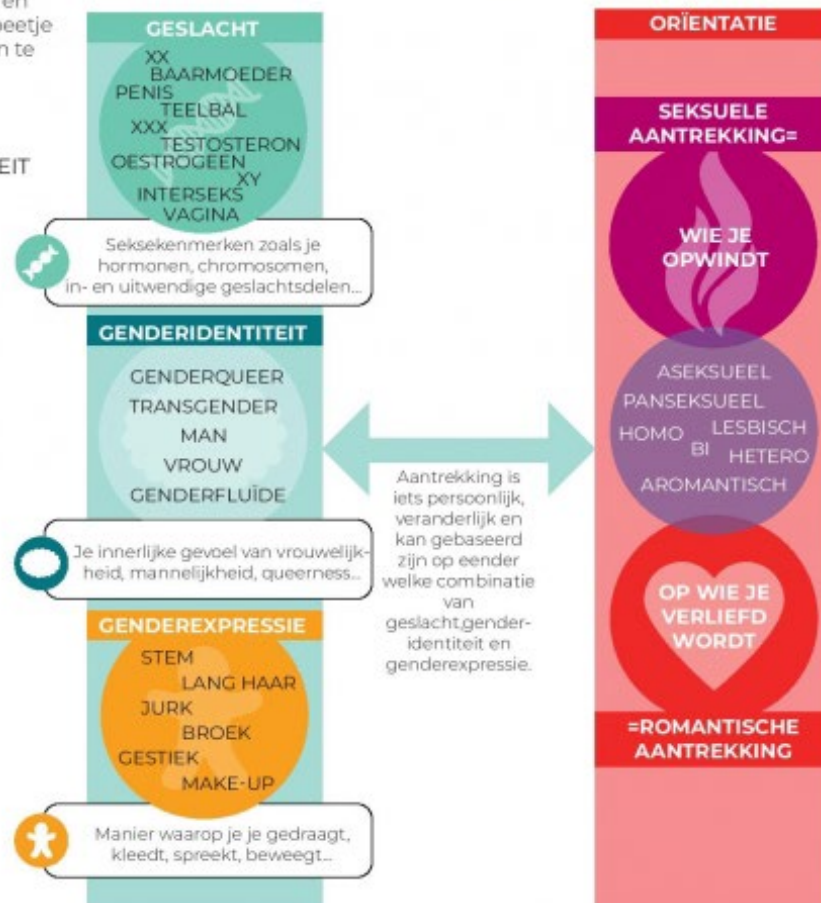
en
beetje
n te

EIT

GESLACHT

XX
BAARMOEDER
PENIS
TEELBAL
XXX
TESTOSTERON
OESTROGEEN
XY
INTERSEKS
VAGINA

Seksekenmerken zoals je hormonen, chromosomen, in- en uitwendige geslachtsdelen...

GENDERIDENTITEIT

GENDERQUEER
TRANSGENDER
MAN
VROUW
GENDERFLUÏDE

Je innerlijke gevoel van vrouwelijkheid, mannelijkheid, queerness...

GENDEREXPRESSIE

STEM
LANG HAAR
JURK
BROEK
GESTIEK
MAKE-UP

Manier waarop je je gedraagt, kleedt, spreekt, beweegt...

Aantrekking is iets persoonlijk, veranderlijk en kan gebaseerd zijn op eender welke combinatie van geslacht,genderidentiteit en genderexpressie.

ORIËNTATIE

SEKSUELE AANTREKKING=

WIE JE OPWINDT

ASEKSUEEL
PANSEKSUEEL
HOMO
LESBISCH
BI
HETERO
AROMANTISCH

OP WIE JE VERLIEFD WORDT

=ROMANTISCHE AANTREKKING